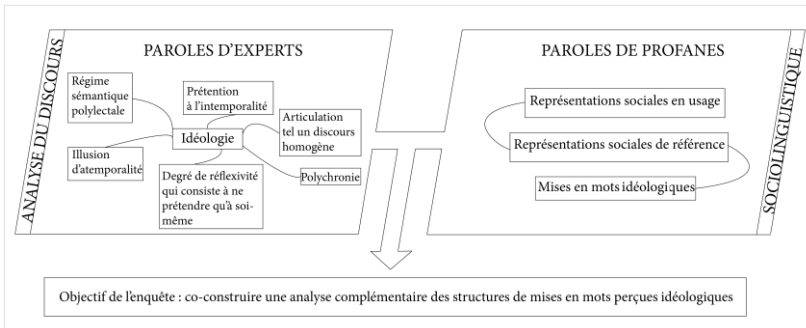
ANALYSE DU DISCOURS

PAROLES D'EXPERTS

Régime sémantique polylectale

Prétention à l'intemporalité

Articulation tel un discours homogène

Idéologie

Illusion d'atemporalité

Degré de réflexivité qui consiste à ne prétendre qu'à soi-même

Polychronie

PAROLES DE PROFANES

SOCIOLINGUISTIQUE

Représentations sociales en usage

Représentations sociales de référence

Mises en mots idéologiques

Objectif de l'enquête : co-construire une analyse complémentaire des structures de mises en mots perçues idéologiques